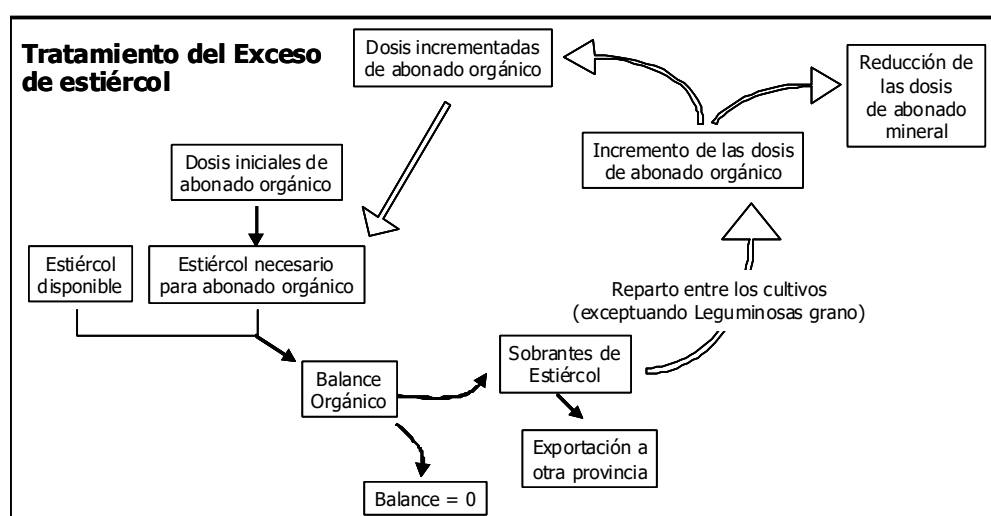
Tratamiento del Exceso de estiércol

Dosis incrementadas de abonado orgánico

Reducción de las dosis de abonado mineral

Incremento de las dosis de abonado orgánico

Dosis iniciales de abonado orgánico

Estiércol disponible

Estiércol necesario para abonado orgánico

Reparto entre los cultivos (exceptuando Leguminosas grano)

Sobrantes de Estiércol

Balance Orgánico

Exportación a otra provincia

Balance = 0